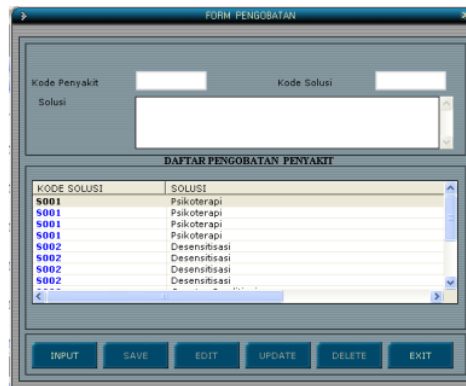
FORM PENGOBATAN

Kode Penyakit

Kode Solusi

Solusi

DAFTAR PENGOBATAN PENYAKIT

| KODE SOLUSI | SOLUSI |
|---|---|
| S001 | Psikoterapi |
| S001 | Psikoterapi |
| S001 | Psikoterapi |
| S001 | Psikoterapi |
| S002 | Desensitisasi |
| S002 | Desensitisasi |
| S002 | Desensitisasi |
| S002 | Desensitisasi |

INPUT SAVE EDIT UPDATE DELETE EXIT